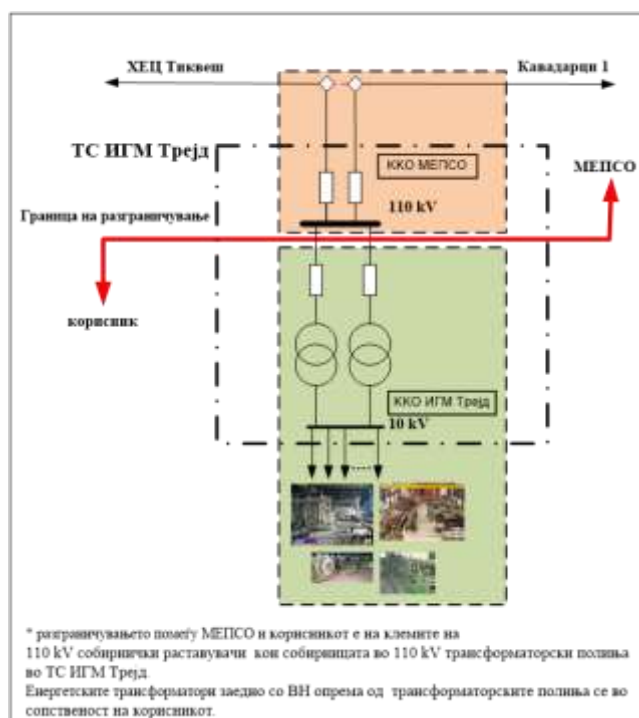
ХЕЦ Тиквеш

Кавадарци 1

ТС ИГМ Трејд

ККО МЕПСО

МЕПСО

Граница на разграничување

110 kV

корисник

ККО ИГМ Трејд

10 kV

* разграничувањето помеѓу МЕПСО и корисникот е на клемите на 110 kV собирнички раставувачи кон собирницата во 110 kV трансформаторски полиња во ТС ИГМ Трејд.
Енергетските трансформатори заедно со ВН опрема од трансформаторските полиња се во сопственост на корисникот.